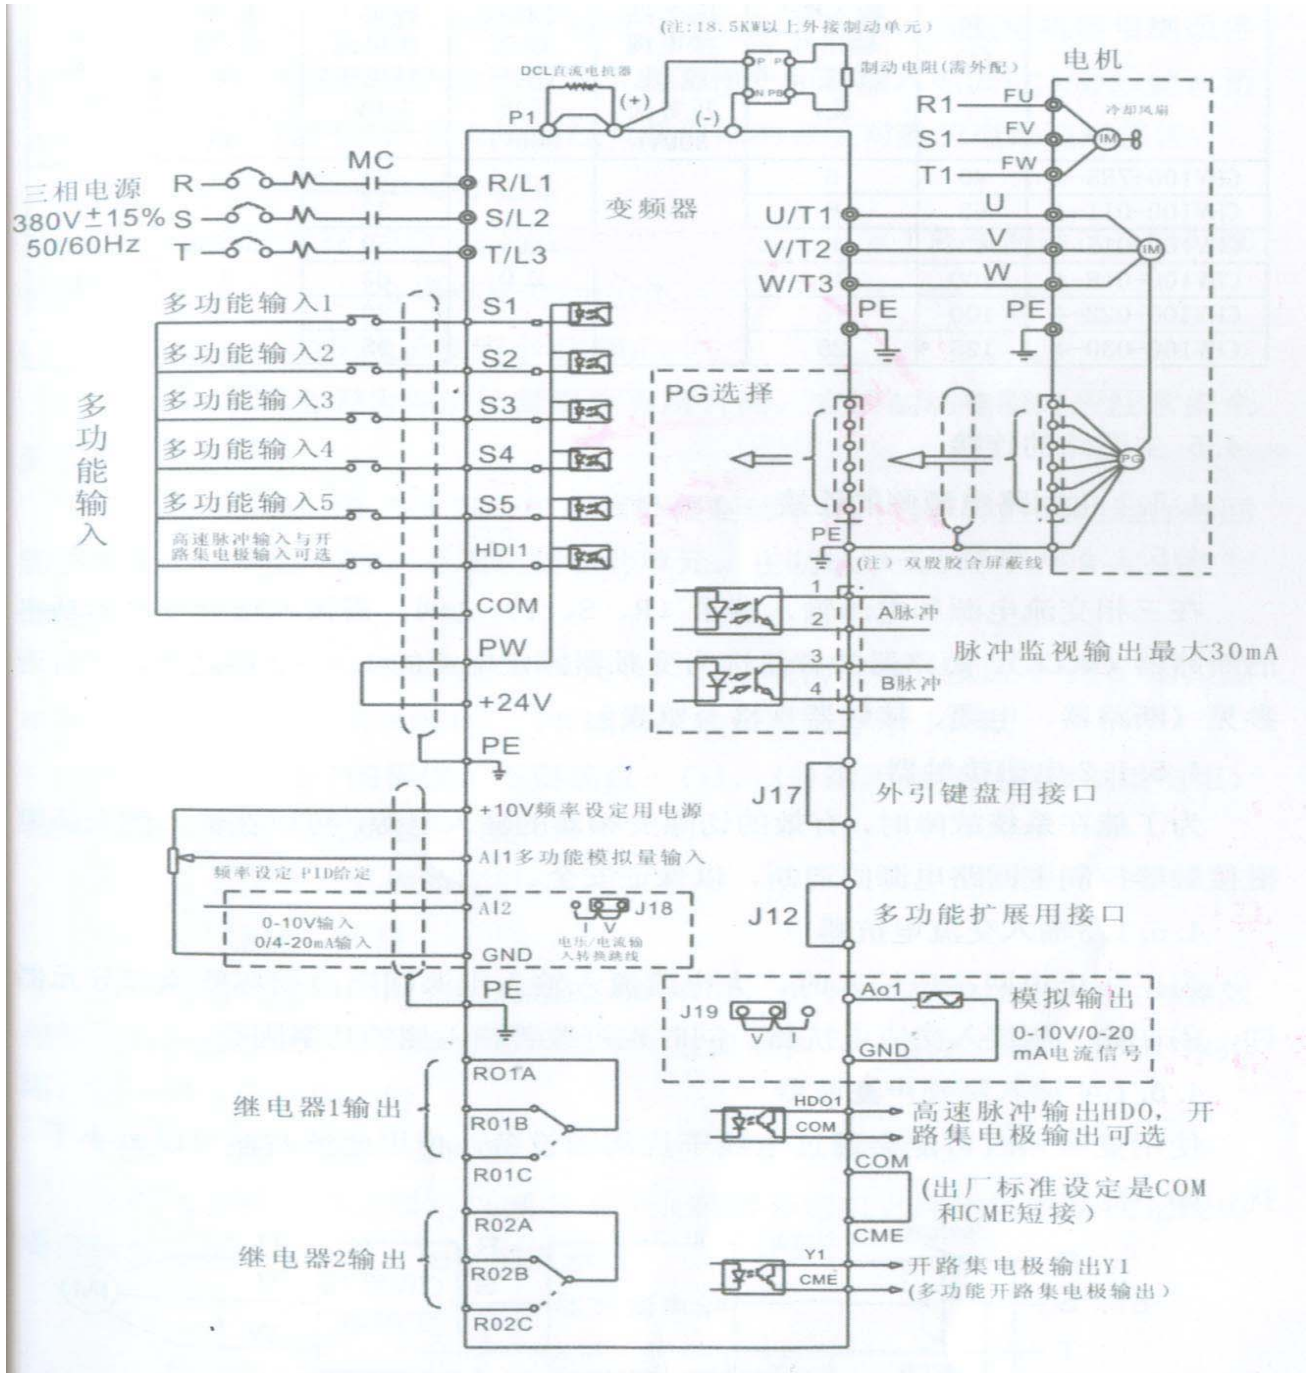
(注：18.5KW以上外接制动单元)

DCL直流电抗器

P1 (+) (-)

P PB

制动电阻(需外配)

电机

R1 FU
S1 FV
T1 FW

冷却风扇

IM

MC

三相电源
380V±15%
50/60Hz

R
S
T

R/L1
S/L2
T/L3

变频器

U/T1
V/T2
W/T3
PE

U
V
W
PE

IM

多功能输入1 S1
多功能输入2 S2
多功能输入3 S3
多功能输入4 S4
多功能输入5 S5
高速脉冲输入与开路集电极输入可选 HDI1

多功能输入

COM
PW
+24V
PE

PG选择

PE

PG

(注) 双股胶合屏蔽线

1
2 A脉冲
3
4 B脉冲

脉冲监视输出最大30mA

+10V频率设定用电源
AI1多功能模拟量输入
频率设定 PID给定
AI2
0-10V输入
0/4-20mA输入
GND
PE

I V J18
电压/电流输入转换跳线

J17 外引键盘用接口

J12 多功能扩展用接口

Ao1
J19
V I
GND

模拟输出
0-10V/0-20mA电流信号

继电器1输出
R01A
R01B
R01C

HDO1
COM

高速脉冲输出HDO，开路集电极输出可选

COM
(出厂标准设定是COM和CME短接)
CME

继电器2输出
R02A
R02B
R02C

Y1
CME

开路集电极输出Y1
(多功能开路集电极输出)